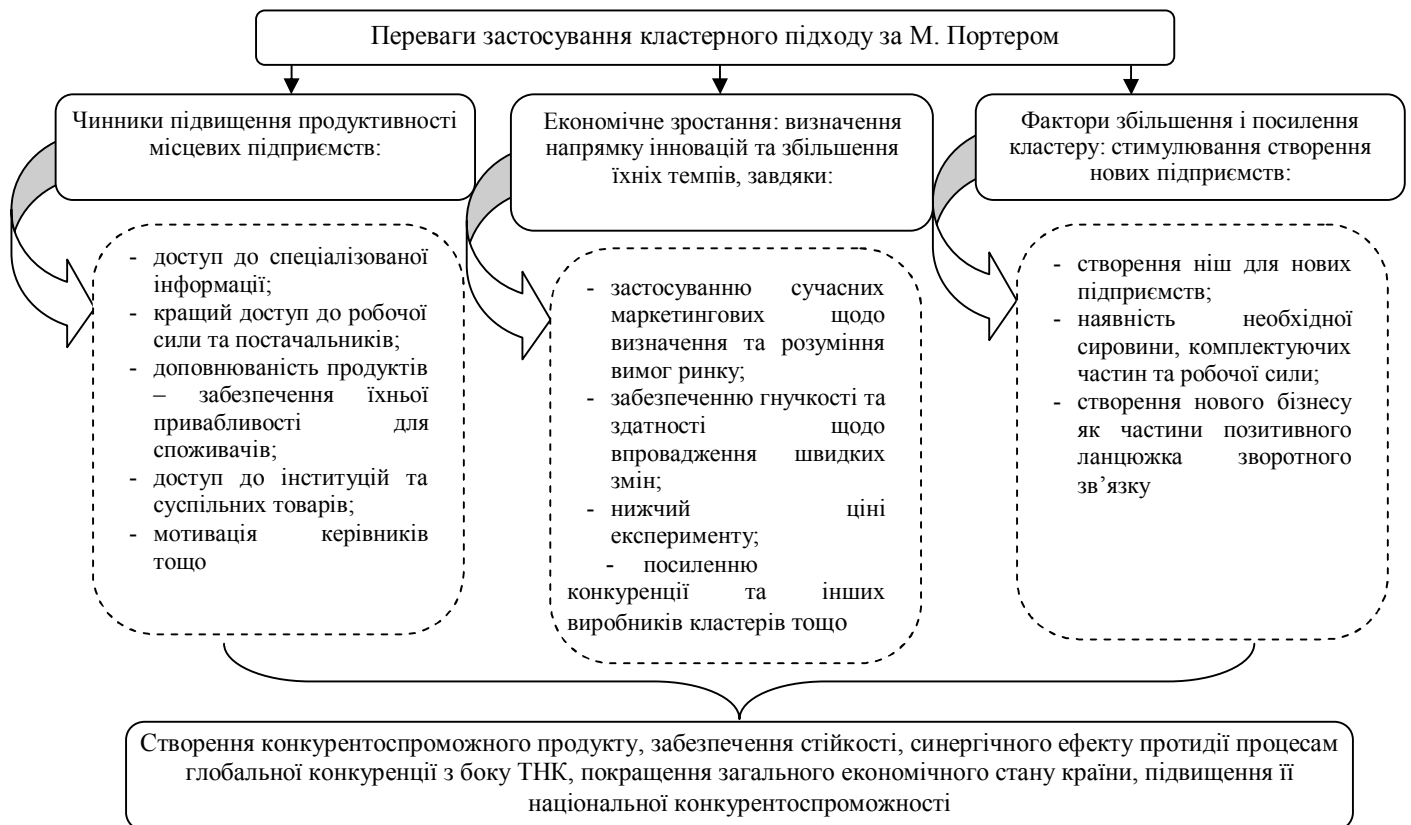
Переваги застосування кластерного підходу за М. Портером

Чинники підвищення продуктивності місцевих підприємств:

- доступ до спеціалізованої інформації;
- кращий доступ до робочої сили та постачальників;
- доповнюваність продуктів – забезпечення їхньої привабливості для споживачів;
- доступ до інституцій та суспільних товарів;
- мотивація керівників тощо

Економічне зростання: визначення напрямку інновацій та збільшення їхніх темпів, завдяки:

- застосуванню сучасних маркетингових щодо визначення та розуміння вимог ринку;
- забезпеченню гнучкості та здатності щодо впровадження швидких змін;
- нижчий ціні експерименту;
- посиленню конкуренції та інших виробників кластерів тощо

Фактори збільшення і посилення кластеру: стимулювання створення нових підприємств:

- створення ніш для нових підприємств;
- наявність необхідної сировини, комплектуючих частин та робочої сили;
- створення нового бізнесу як частини позитивного ланцюжка зворотного зв'язку

Створення конкурентоспроможного продукту, забезпечення стійкості, синергічного ефекту протидії процесам глобальної конкуренції з боку ТНК, покращення загального економічного стану країни, підвищення її національної конкурентоспроможності